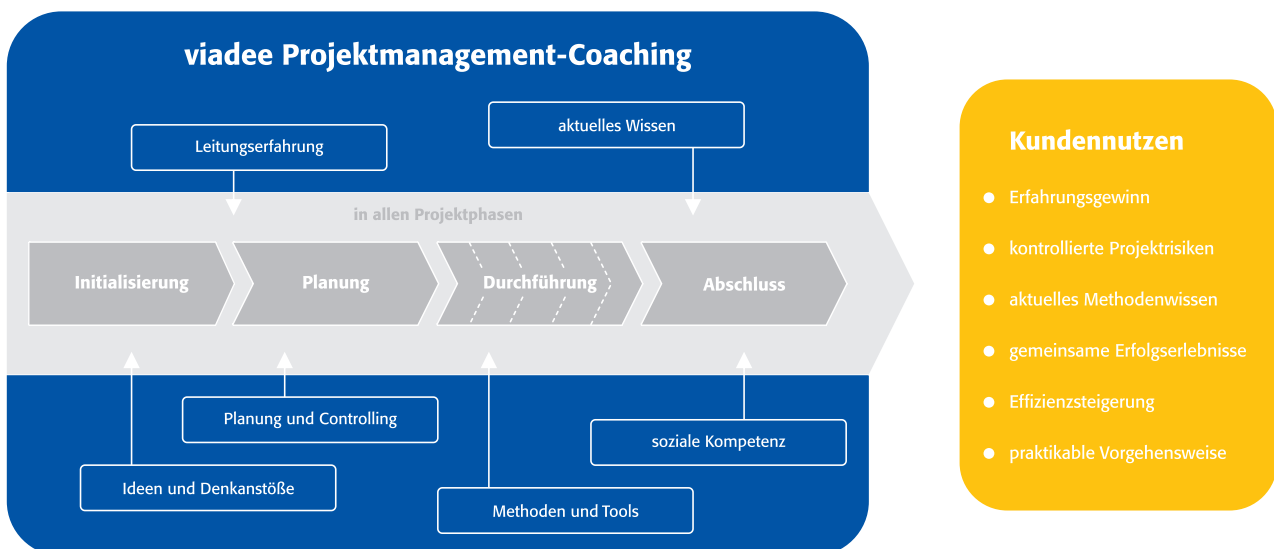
viadee Projektmanagement-Coaching

aktuelles Wissen

Leitungserfahrung

in allen Projektphasen

Initialisierung

Planung

Durchführung

Abschluss

Planung und Controlling

soziale Kompetenz

Ideen und Denkanstöße

Methoden und Tools

Kundennutzen

- Erfahrungsgewinn
- kontrollierte Projektrisiken
- aktuelles Methodenwissen
- gemeinsame Erfolgserlebnisse
- Effizienzsteigerung
- praktikable Vorgehensweise